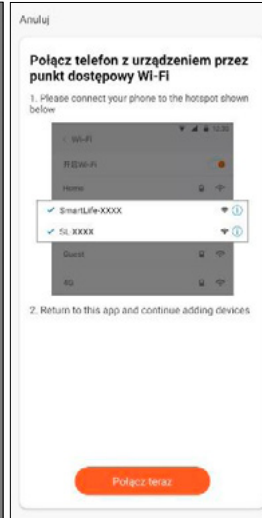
Anuluj

Połącz telefon z urządzeniem przez punkt dostępowy Wi-Fi

1. Please connect your phone to the hotspot shown below

12:30

< Wi-Fi

开启Wi-Fi

Home

SmartLife-XXXX

SL-XXXX

Guest

4G

2. Return to this app and continue adding devices

Połącz teraz